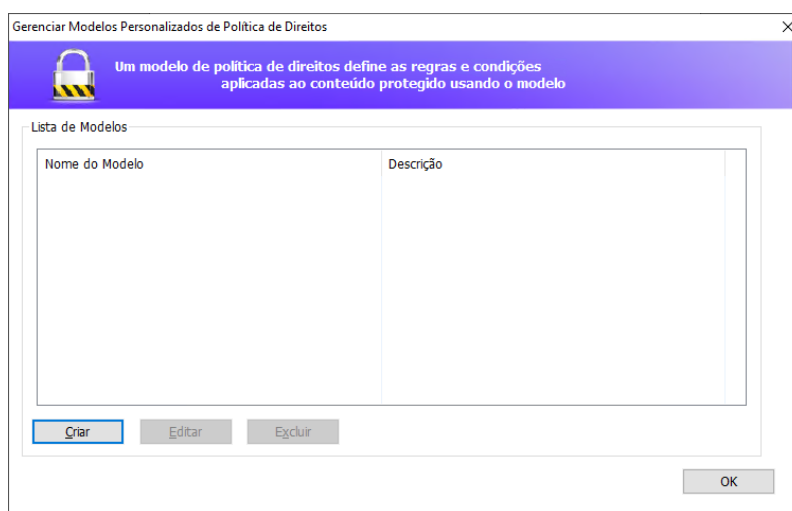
Gerenciar Modelos Personalizados de Política de Direitos

Um modelo de política de direitos define as regras e condições aplicadas ao conteúdo protegido usando o modelo

Lista de Modelos

| Nome do Modelo | Descrição |
|---|---|

Criar Editar Excluir

OK